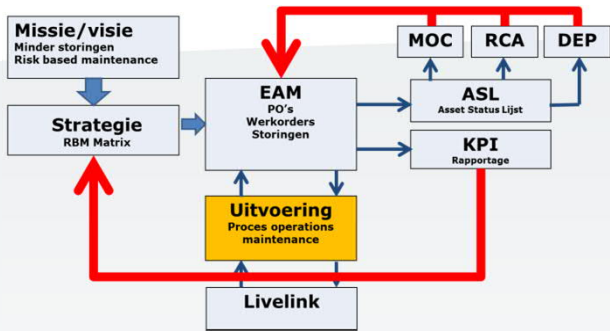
Missie/visie
Minder storingen
Risk based maintenance

Strategie
RBM Matrix

EAM
PO's
Werkorders
Storingen

MOC

RCA

DEP

ASL
Asset Status Lijst

KPI
Rapportage

Uitvoering
Proces operations
maintenance

Livelink